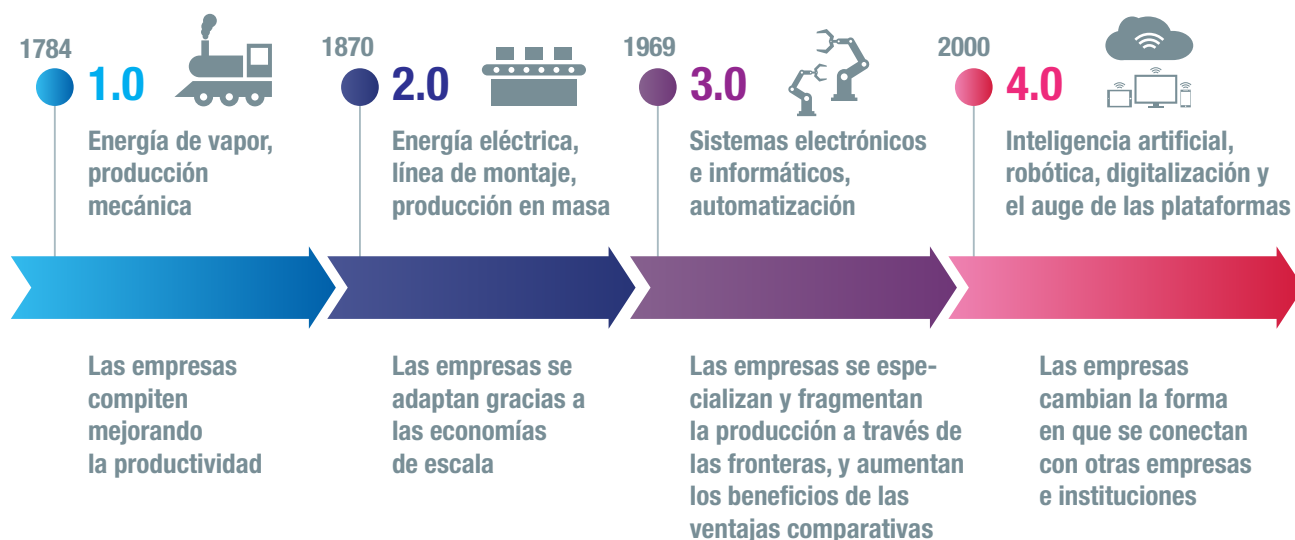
1784
1.0
Energía de vapor, producción mecánica

1870
2.0
Energía eléctrica, línea de montaje, producción en masa

1969
3.0
Sistemas electrónicos e informáticos, automatización

2000
4.0
Inteligencia artificial, robótica, digitalización y el auge de las plataformas

Las empresas compiten mejorando la productividad

Las empresas se adaptan gracias a las economías de escala

Las empresas se especializan y fragmentan la producción a través de las fronteras, y aumentan los beneficios de las ventajas comparativas

Las empresas cambian la forma en que se conectan con otras empresas e instituciones